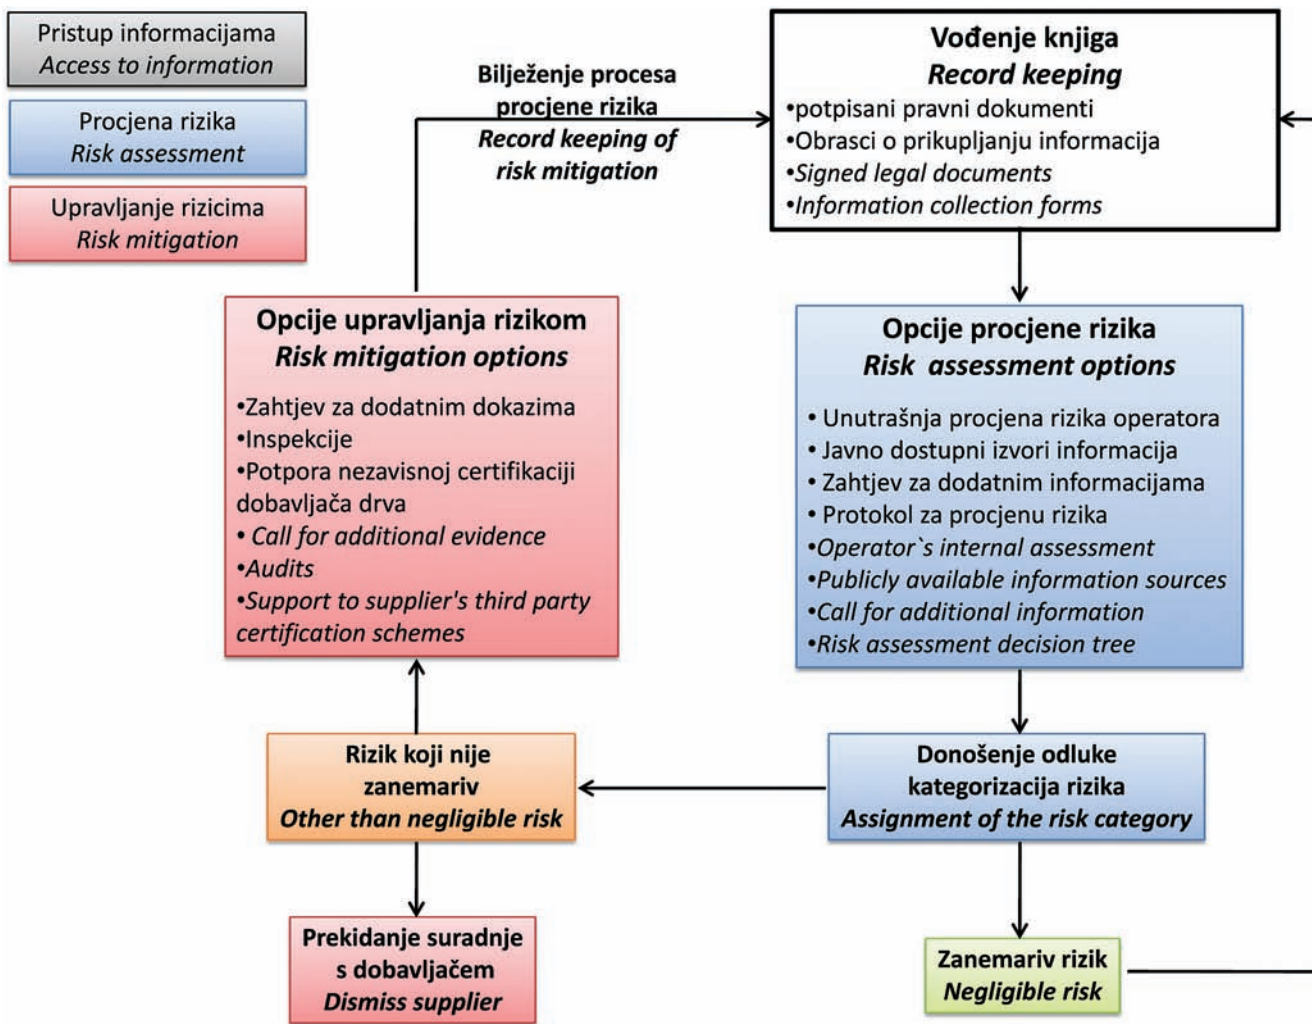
Pristup informacijama
Access to information

Procjena rizika
Risk assessment

Upravljanje rizicima
Risk mitigation

Bilježenje procesa procjene rizika
Record keeping of risk mitigation

Vođenje knjiga
Record keeping
•potpisani pravni dokumenti
•Obrasci o prikupljanju informacija
•Signed legal documents
•Information collection forms

Opcije upravljanja rizikom
Risk mitigation options
•Zahtjev za dodatnim dokazima
•Inspekcije
•Potpora nezavisnoj certifikaciji dobavljača drva
• Call for additional evidence
•Audits
•Support to supplier's third party certification schemes

Opcije procjene rizika
Risk assessment options
• Unutrašnja procjena rizika operatora
• Javno dostupni izvori informacija
• Zahtjev za dodatnim informacijama
• Protokol za procjenu rizika
•Operator`s internal assessment
•Publicly available information sources
•Call for additional information
•Risk assessment decision tree

Rizik koji nije zanemariv
Other than negligible risk

Donošenje odluke kategorizacija rizika
Assignment of the risk category

Prekidanje suradnje s dobavljačem
Dismiss supplier

Zanemariv rizik
Negligible risk